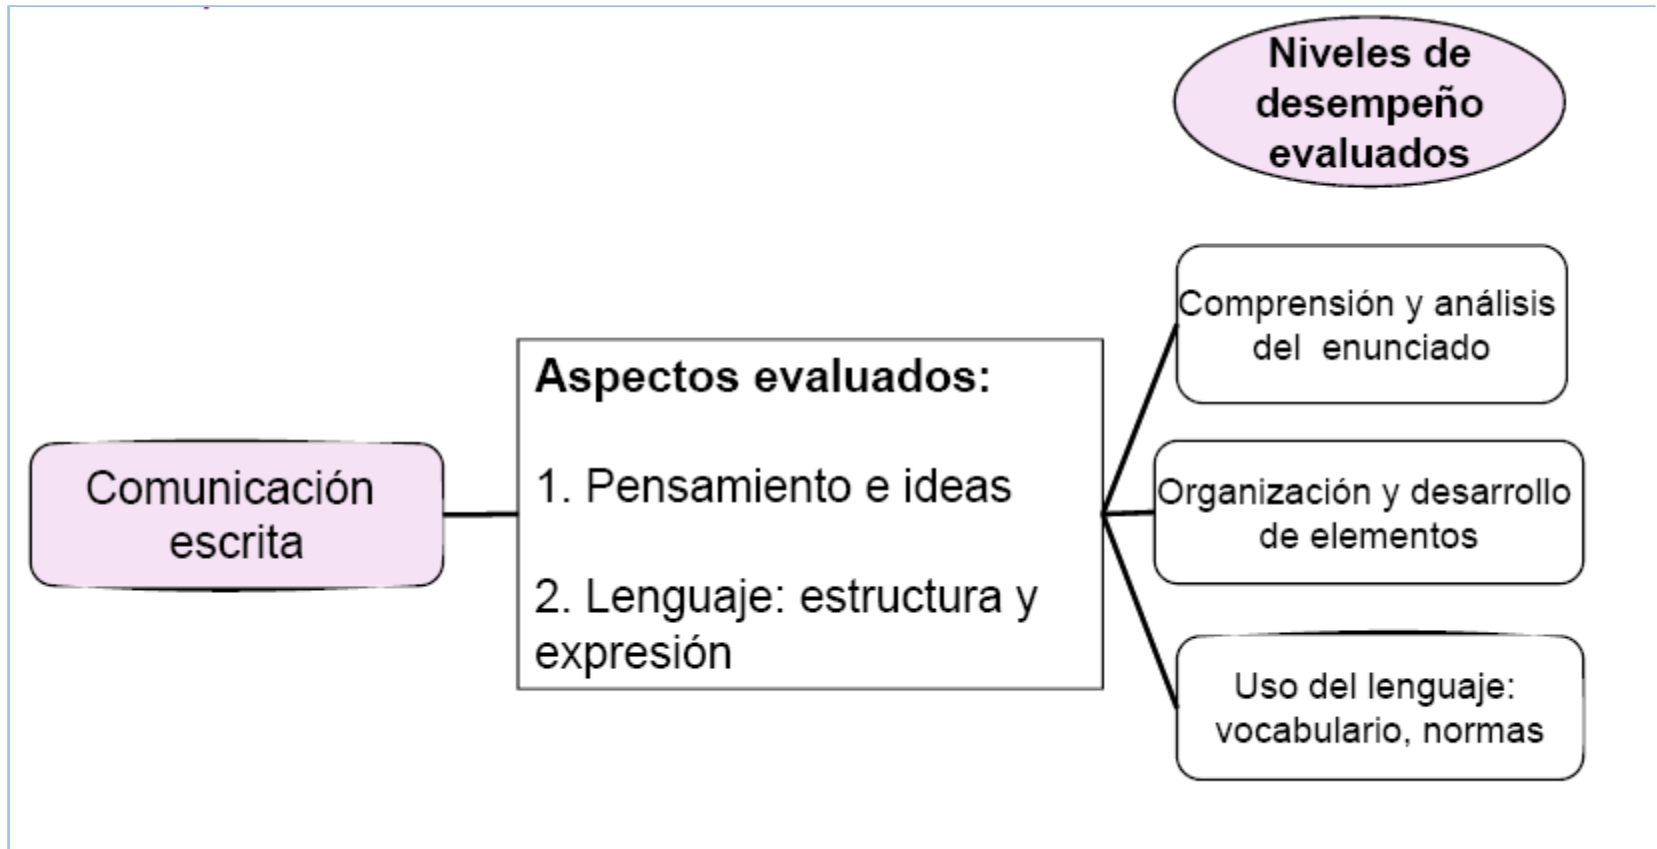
Niveles de desempeño evaluados

Comunicación escrita

Aspectos evaluados:

1. Pensamiento e ideas

2. Lenguaje: estructura y expresión

Comprensión y análisis del enunciado

Organización y desarrollo de elementos

Uso del lenguaje: vocabulario, normas